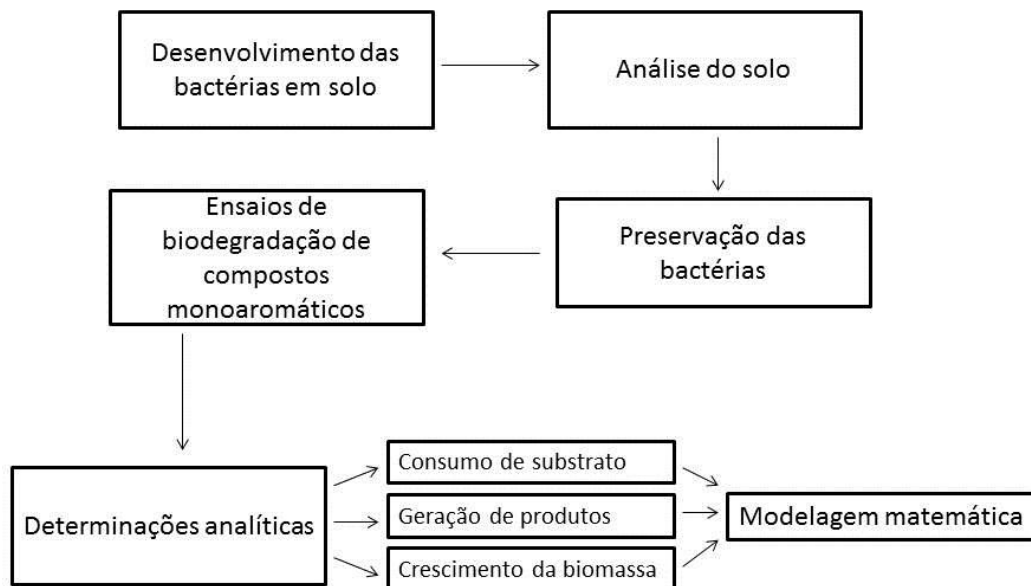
Desenvolvimento das bactérias em solo

Análise do solo

Preservação das bactérias

Ensaios de biodegradação de compostos monoaromáticos

Determinações analíticas

Consumo de substrato

Geração de produtos

Crescimento da biomassa

Modelagem matemática